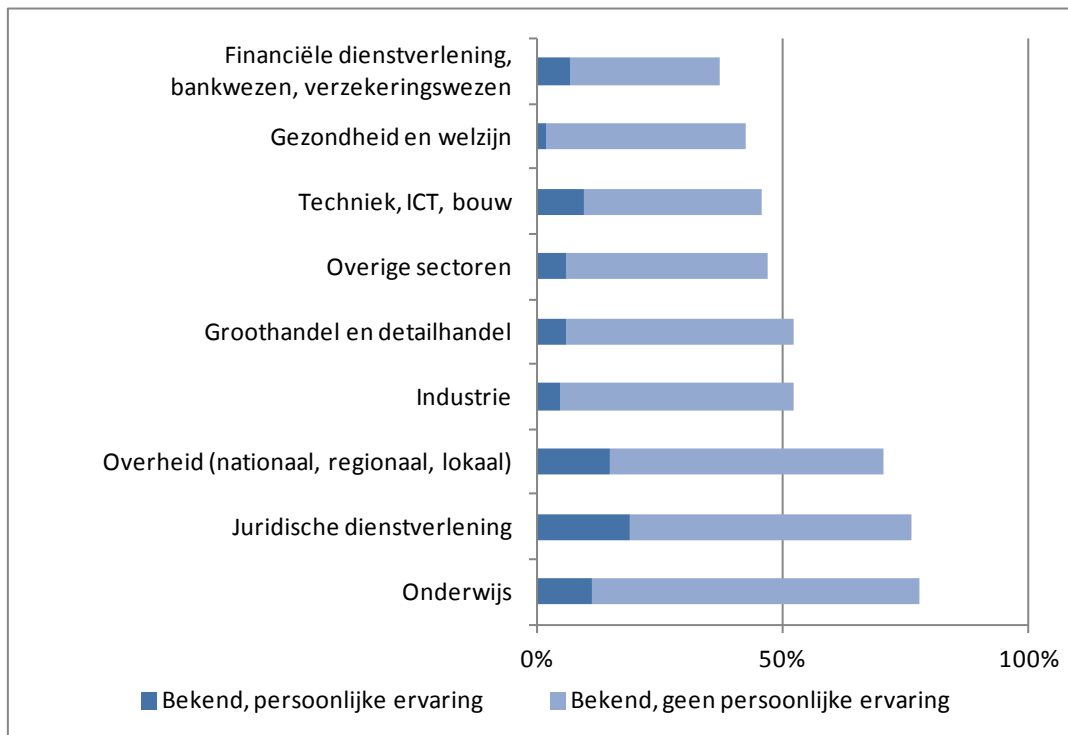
Financiële dienstverlening, bankwezen, verzekeringswezen

Gezondheid en welzijn

Techniek, ICT, bouw

Overige sectoren

Groothandel en detailhandel

Industrie

Overheid (nationaal, regionaal, lokaal)

Juridische dienstverlening

Onderwijs

0%

50%

100%

Bekend, persoonlijke ervaring

Bekend, geen persoonlijke ervaring